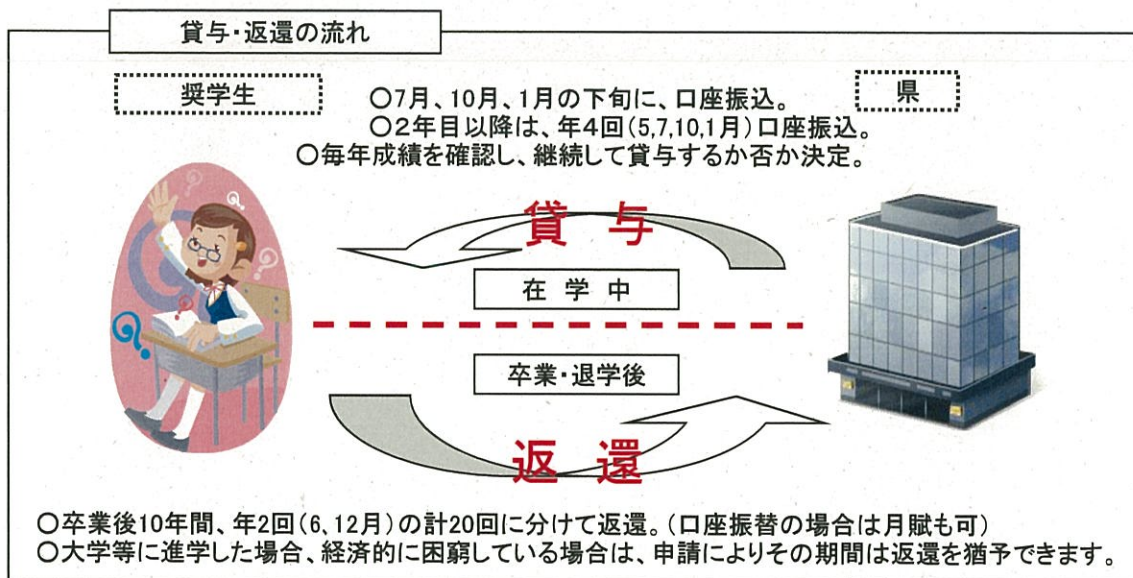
貸与・返還の流れ

奨学生

県

○7月、10月、1月の下旬に、口座振込。
○2年目以降は、年4回(5,7,10,1月)口座振込。
○毎年成績を確認し、継続して貸与するか否か決定。

貸与

在学中

卒業・退学後

返還

○卒業後10年間、年2回(6、12月)の計20回に分けて返還。(口座振替の場合は月賦も可)
○大学等に進学した場合、経済的に困窮している場合は、申請によりその期間は返還を猶予できます。